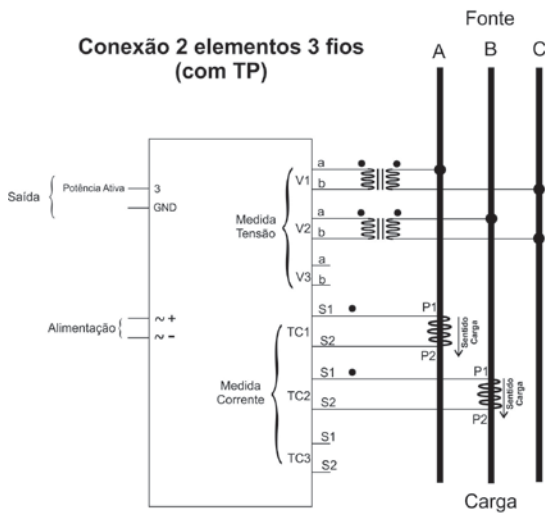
Conexão 2 elementos 3 fios
(com TP)

Fonte

A B C

Saída
Potência Ativa 3
GND

Medida Tensão
V1 a b
V2 a b
V3 a b

Alimentação
~ +
~ −

Medida Corrente
TC1 S1 S2
TC2 S1 S2
TC3 S1 S2

P1
P2
Sentido Carga

P1
P2
Sentido Carga

Carga